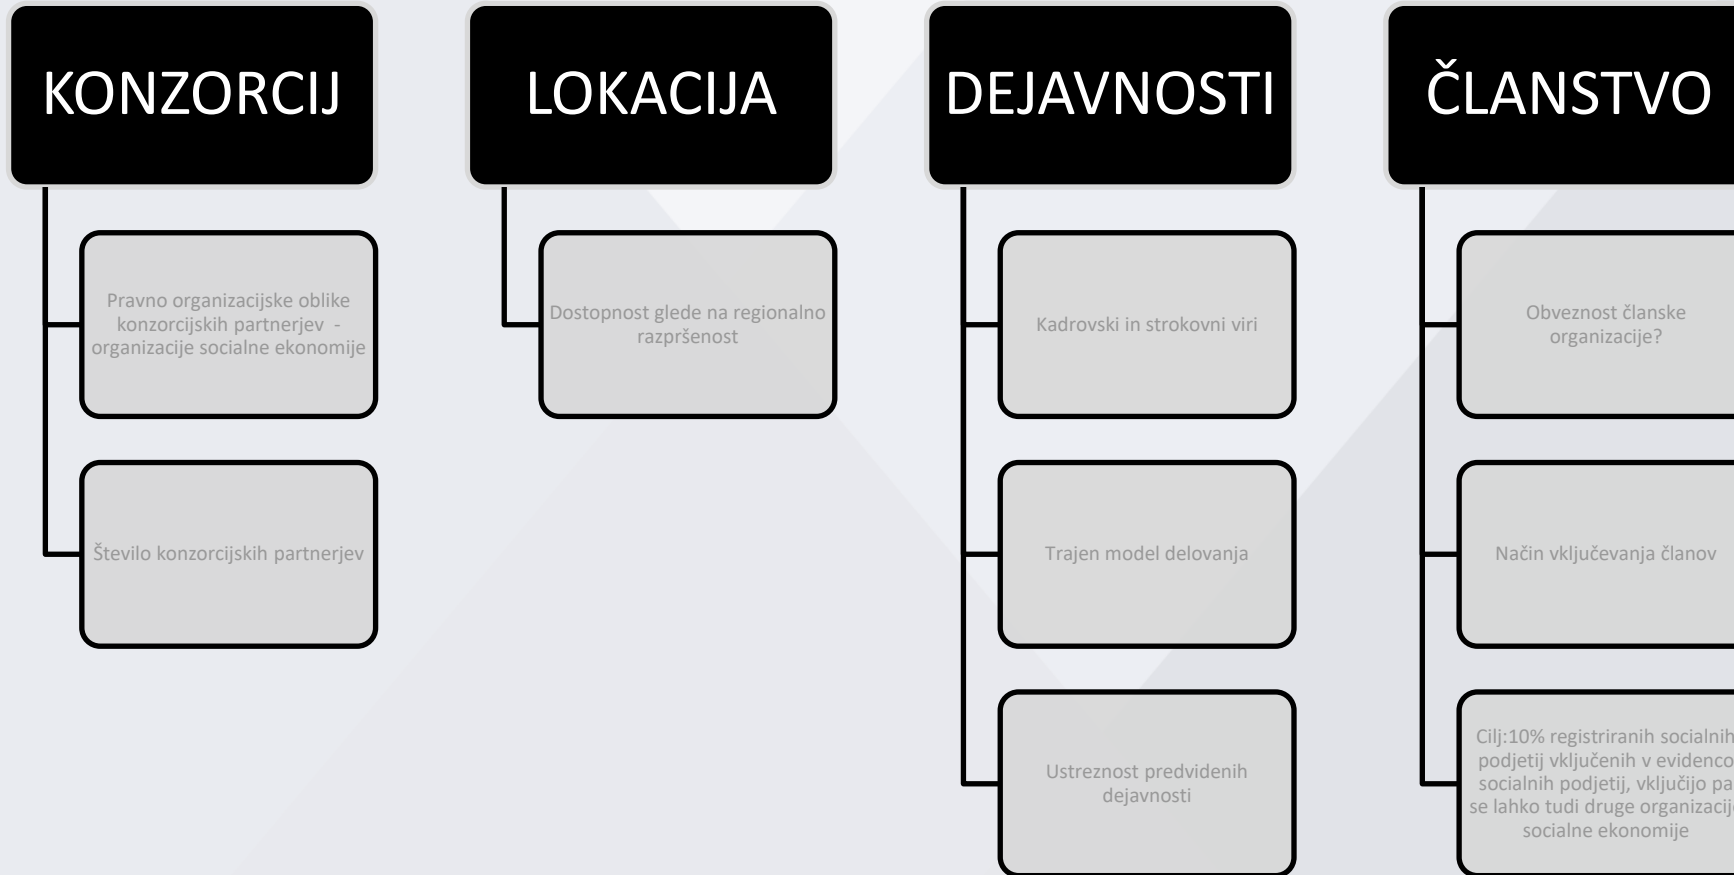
KONZORCIJ

Pravno organizacijske oblike konzorcijskih partnerjev - organizacije socialne ekonomije

Število konzorcijskih partnerjev

LOKACIJA

Dostopnost glede na regionalno razpršenost

DEJAVNOSTI

Kadrovski in strokovni viri

Trajen model delovanja

Ustreznost predvidenih dejavnosti

ČLANSTVO

Obveznost članske organizacije?

Način vključevanja članov

Cilj:10% registriranih socialnih podjetij vključenih v evidenco socialnih podjetij, vključijo pa se lahko tudi druge organizacije socialne ekonomije